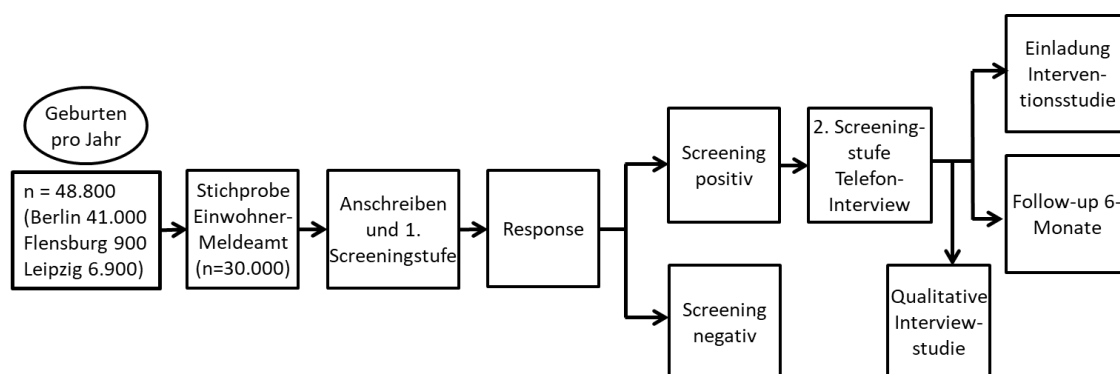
Geburten pro Jahr

n = 48.800 (Berlin 41.000 Flensburg 900 Leipzig 6.900)

Stichprobe Einwohner-Meldeamt (n=30.000)

Anschreiben und 1. Screeningstufe

Response

Screening positiv

Screening negativ

2. Screeningstufe Telefon-Interview

Qualitative Interviewstudie

Einladung Interventionsstudie

Follow-up 6-Monate